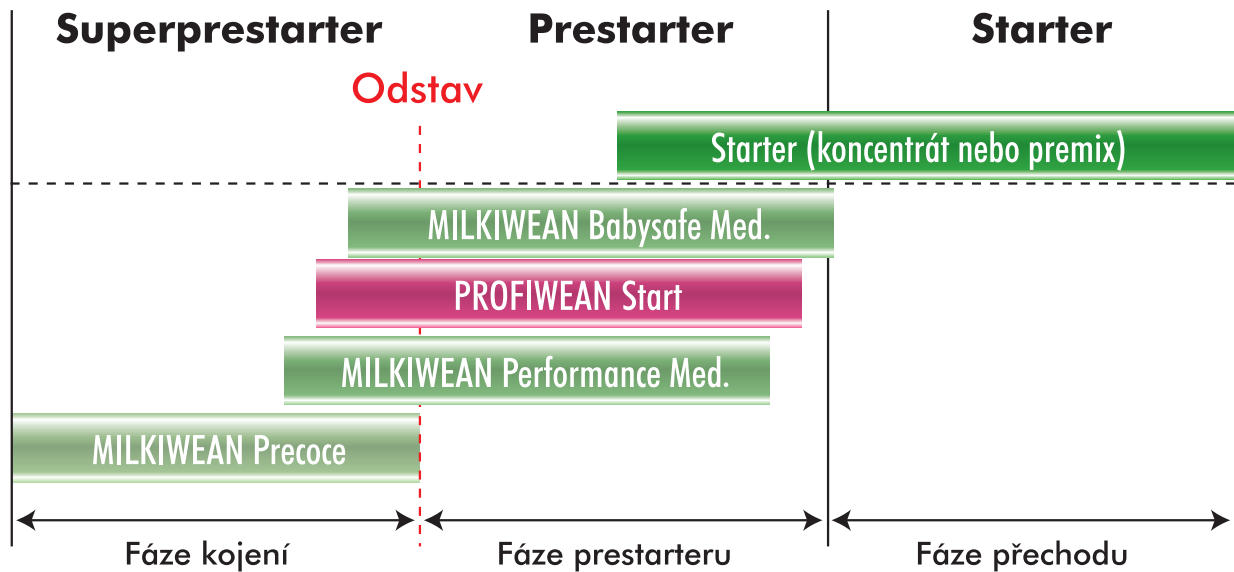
Superprestarter

Prestarter

Starter

Odstav

Starter (koncentrát nebo premix)

MILKIWEAN Babysafe Med.

PROFIWEAN Start

MILKIWEAN Performance Med.

MILKIWEAN Precoce

Fáze kojení

Fáze prestarteru

Fáze přechodu